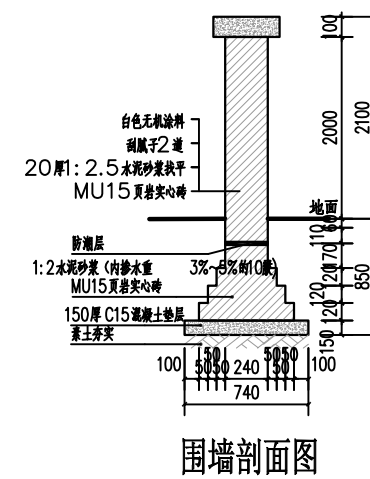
100
2100
2000
白色无机涂料
刮腻子2道
20厚1:2.5水泥砂浆找平
MU15页岩实心砖
地面
60
110
防潮层
1:2水泥砂浆(内掺水重 3%~5%的10膜)
120
850
120
120
MU15页岩实心砖
150厚C15混凝土垫层
素土夯实
150
100 150 5050 100
5050 240 5050
740
围墙剖面图